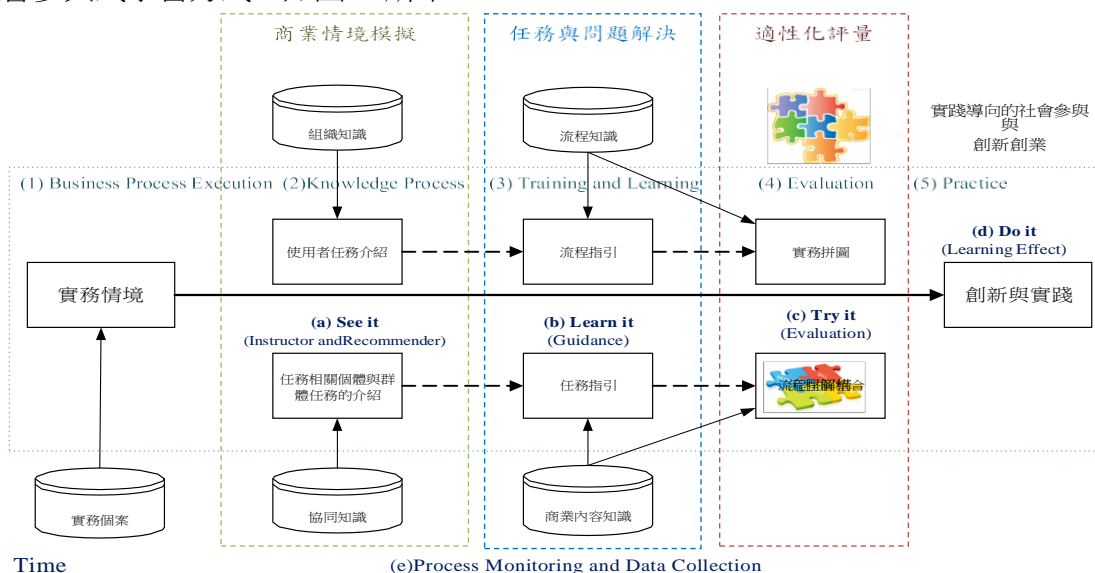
商業情境模擬

任務與問題解決

適性化評量

組織知識

流程知識

實踐導向的社會參與與創新創業

(1) Business Process Execution (2)Knowledge Process (3) Training and Learning (4) Evaluation (5) Practice

使用者任務介紹

流程指引

實務拼圖

(d) Do it
(Learning Effect)

實務情境

創新與實踐

(a) See it
(Instructor andRecommender)

(b) Learn it
(Guidance)

(c) Try it
(Evaluation)

任務相關個體與群體任務的介紹

任務指引

流程理解構合

實務個案

協同知識

商業內容知識

Time

(e)Process Monitoring and Data Collection